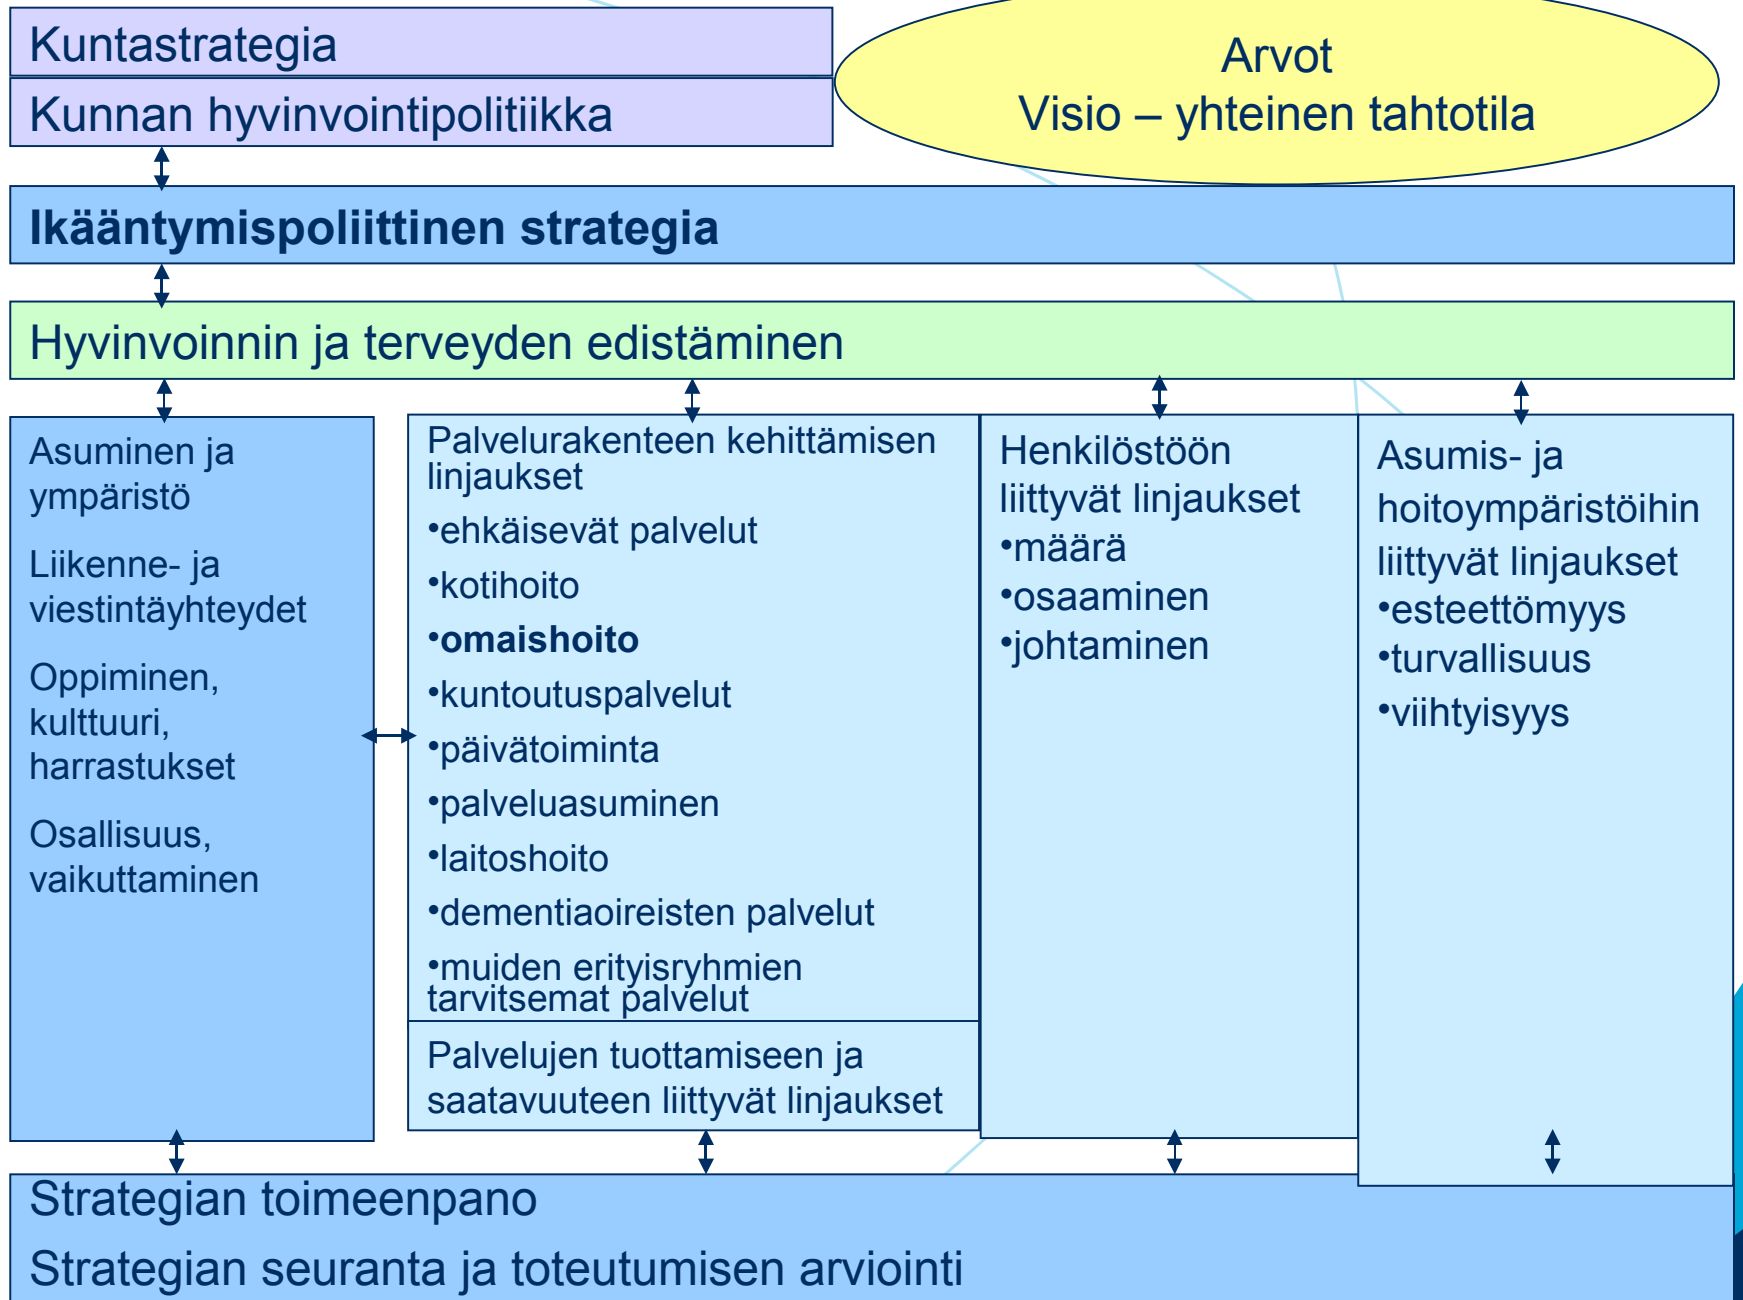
Kuntastrategia

Kunnan hyvinvointipolitiikka

Arvot
Visio – yhteinen tahtotila

Ikääntymispoliittinen strategia

Hyvinvoinnin ja terveyden edistäminen

Asuminen ja ympäristö

Liikenne- ja viestintäyhteydet

Oppiminen, kulttuuri, harrastukset

Osallisuus, vaikuttaminen

Palvelurakenteen kehittämisen linjaukset

•ehkäisevät palvelut

•kotihoito

•omaishoito

•kuntoutuspalvelut

•päivätoiminta

•palveluasuminen

•laitoshoito

•dementiaoireisten palvelut

•muiden erityisryhmien tarvitsemat palvelut

Palvelujen tuottamiseen ja saatavuuteen liittyvät linjaukset

Henkilöstöön liittyvät linjaukset
•määrä
•osaaminen
•johtaminen

Asumis- ja hoitoympäristöihin liittyvät linjaukset
•esteettömyys
•turvallisuus
•viihtyisyys

Strategian toimeenpano

Strategian seuranta ja toteutumisen arviointi